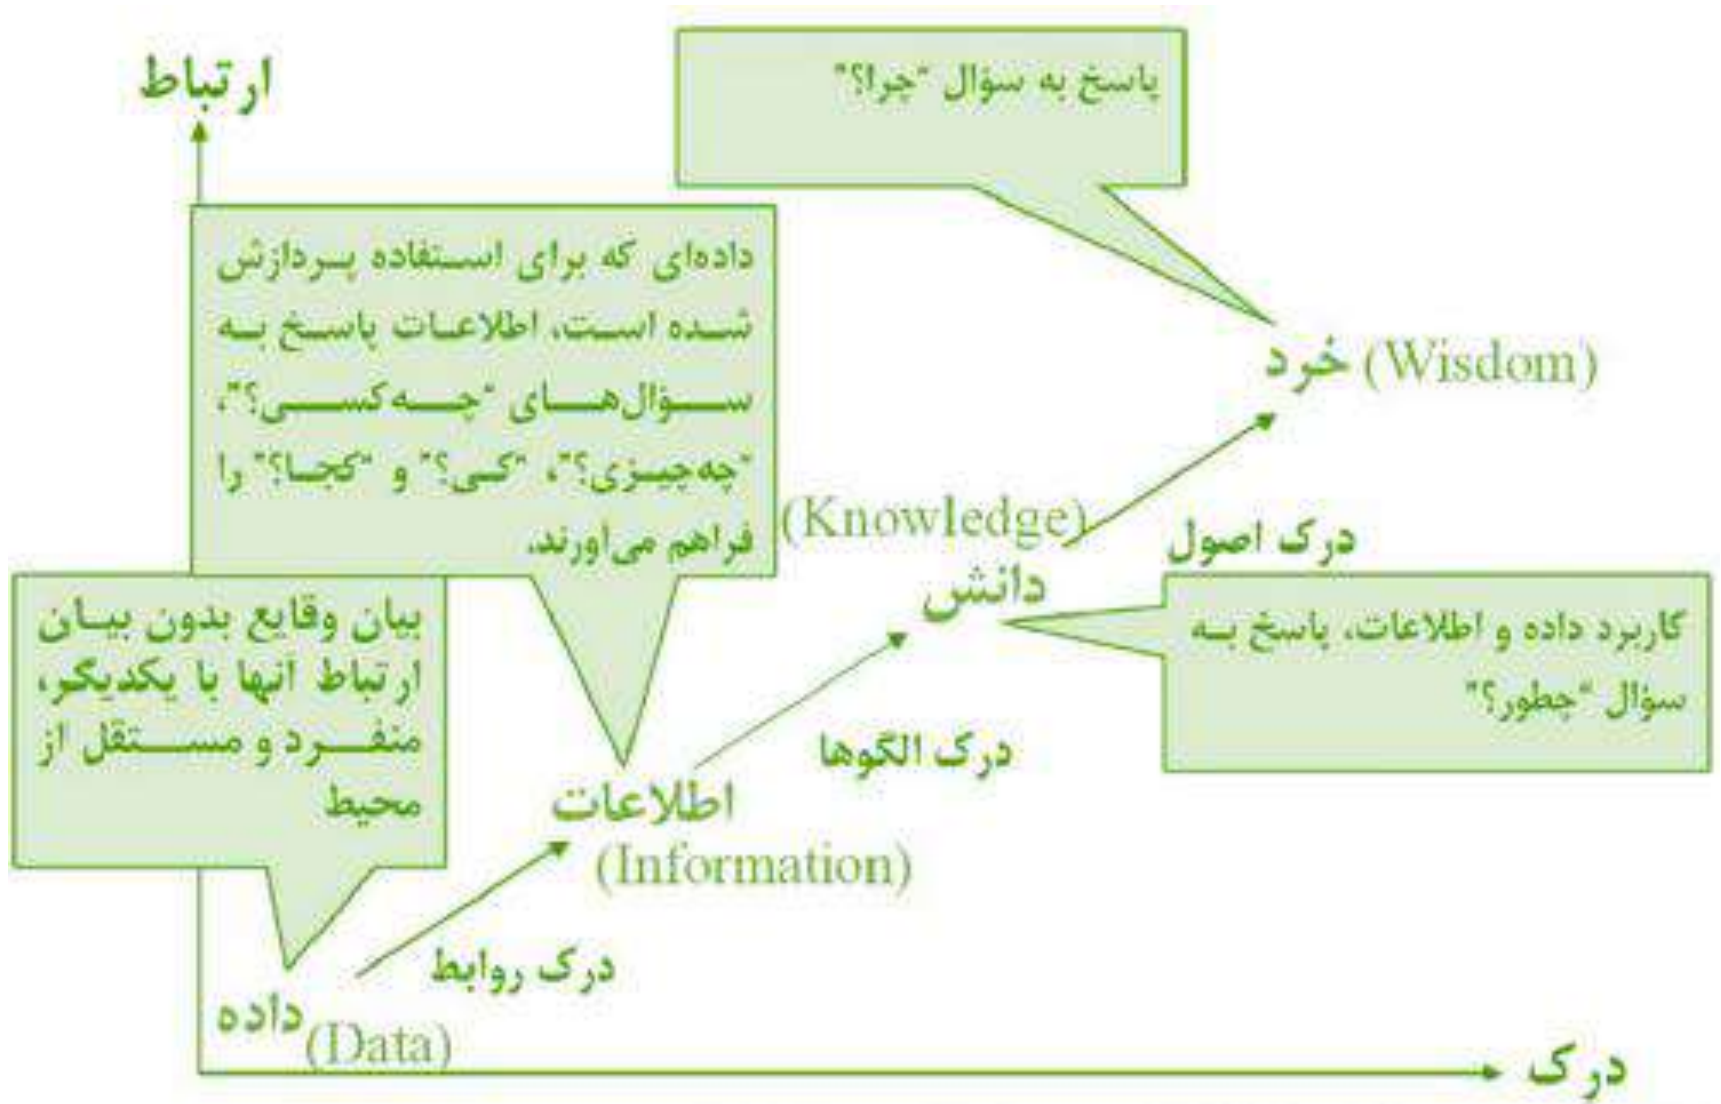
ارتباط

پاسخ به سؤال "چرا؟"

داده‌ای که برای استفاده پردازش شده است، اطلاعات پاسخ به سؤال‌های "چه کسی؟"، "چه چیزی؟"، "کی؟" و "کجا؟" را فراهم می‌اورند.

خرد (Wisdom)

(Knowledge)
دانش

درک اصول

کاربرد داده و اطلاعات، پاسخ به سؤال "چطور؟"

بیان وقایع بدون بیان ارتباط آنها با یکدیگر، منفرد و مستقل از محیط

درک الگوها

اطلاعات
(Information)

درک روابط

داده
(Data)

درک